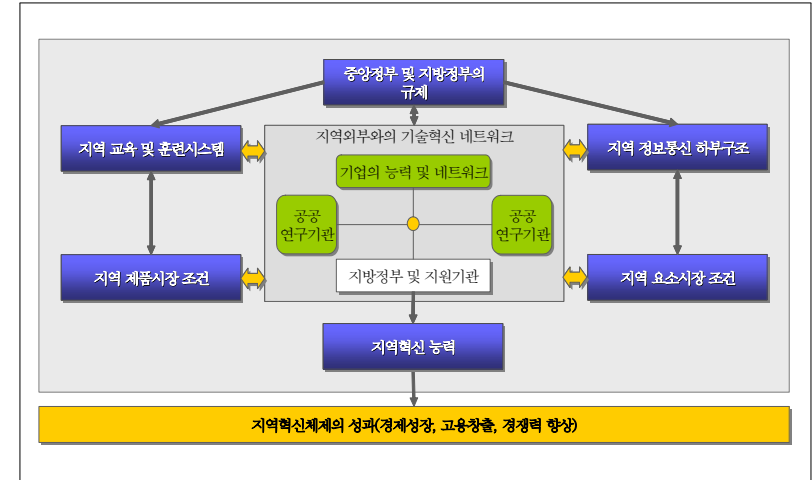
중앙정부 및 지방정부의 규제

지역 교육 및 훈련시스템

지역외부와의 기술혁신 네트워크

지역 정보통신 하부구조

기업의 능력 및 네트워크

공공 연구기관

공공 연구기관

지역 제품시장 조건

지방정부 및 지원기관

지역 요소시장 조건

지역혁신 능력

지역혁신체제의 성과(경제성장, 고용창출, 경쟁력 향상)